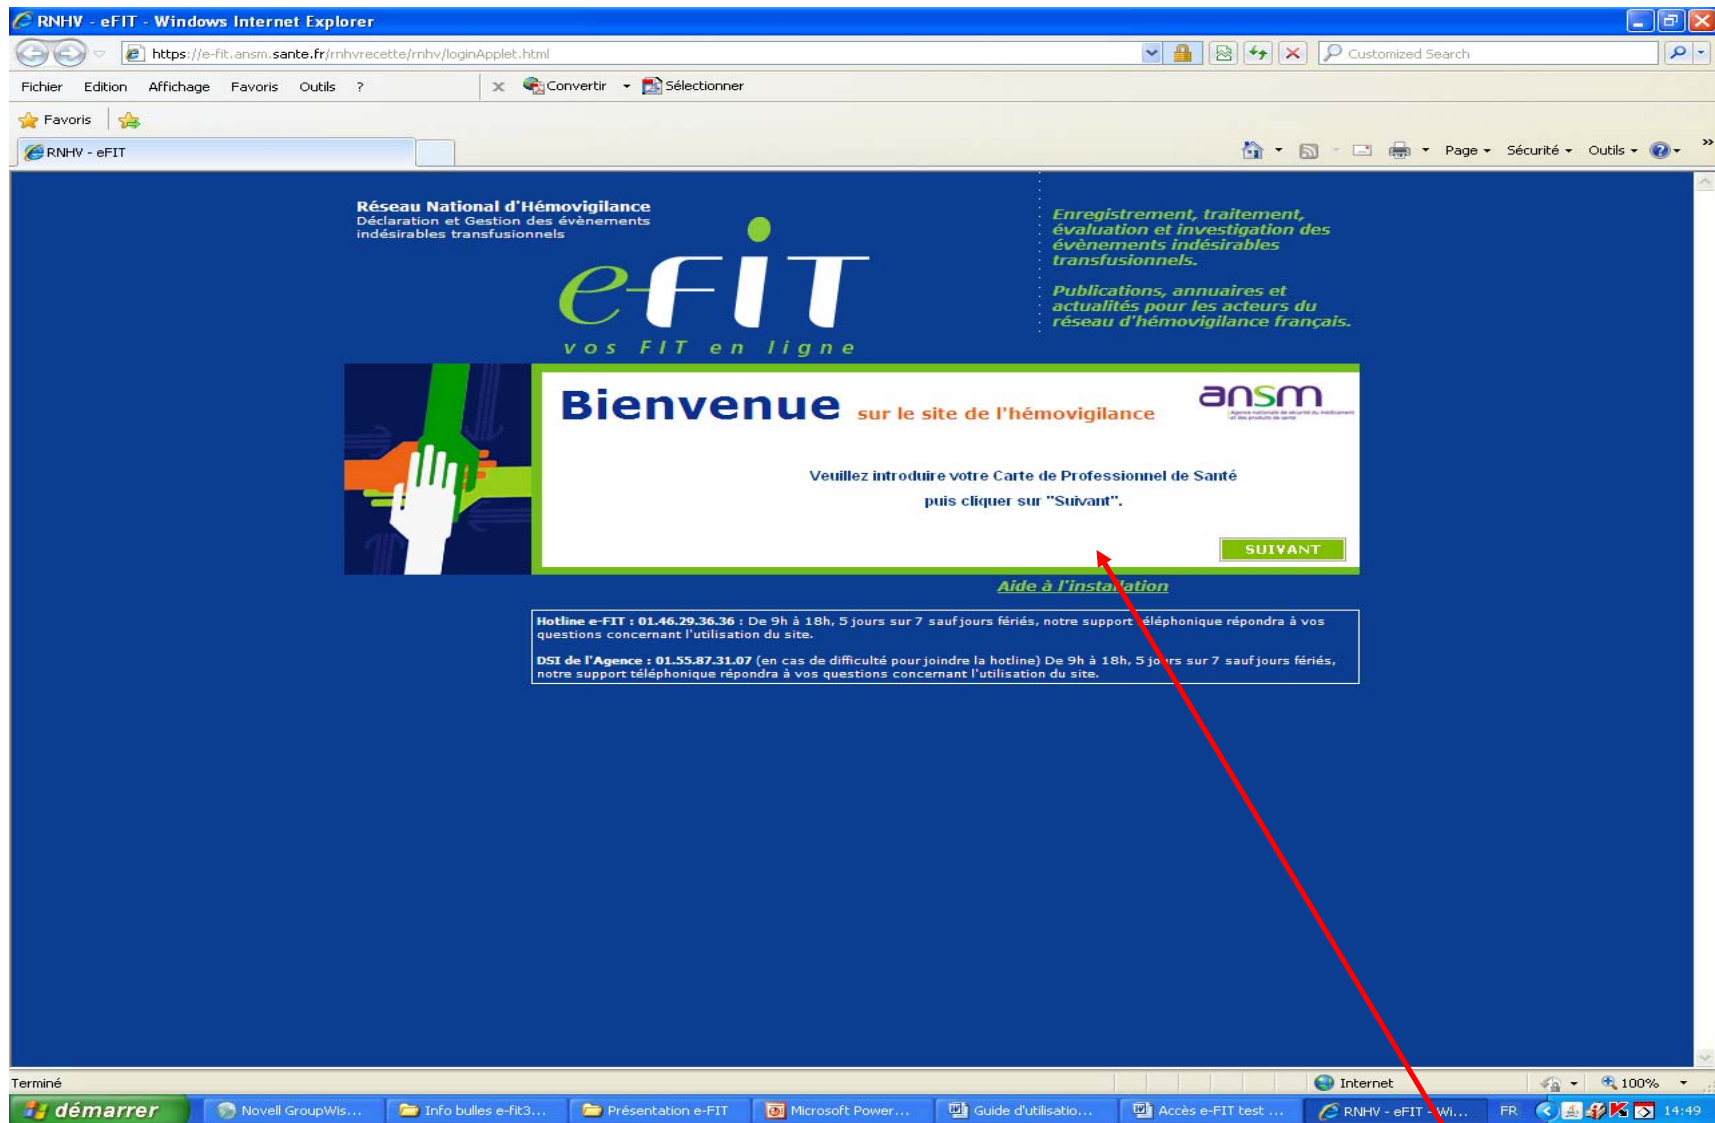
RNHV - eFIT - Windows Internet Explorer

https://e-fit.ansm.sante.fr/rnhvrecette/rnhv/loginApplet.html

Customized Search

Fichier Edition Affichage Favoris Outils ?

Convertir Sélectionner

Favoris

RNHV - eFIT

Page Sécurité Outils

Réseau National d'Hémovigilance
Déclaration et Gestion des évènements indésirables transfusionnels

eFIT
vos FIT en ligne

Enregistrement, traitement, évaluation et investigation des évènements indésirables transfusionnels.

Publications, annuaires et actualités pour les acteurs du réseau d'hémovigilance français.

Bienvenue sur le site de l'hémovigilance

ansm

Veuillez introduire votre Carte de Professionnel de Santé
puis cliquer sur "Suivant".

SUIVANT

Aide à l'installation

Hotline e-FIT : 01.46.29.36.36 : De 9h à 18h, 5 jours sur 7 sauf jours fériés, notre support téléphonique répondra à vos questions concernant l'utilisation du site.

DSI de l'Agence : 01.55.87.31.07 (en cas de difficulté pour joindre la hotline) De 9h à 18h, 5 jours sur 7 sauf jours fériés, notre support téléphonique répondra à vos questions concernant l'utilisation du site.

Terminé

Internet

100%

démarrer

Novell GroupWis...

Info bulles e-fit3...

Présentation e-FIT

Microsoft Power...

Guide d'utilisatio...

Accès e-FIT test ...

RNHV - eFIT - Wi...

FR

14:49